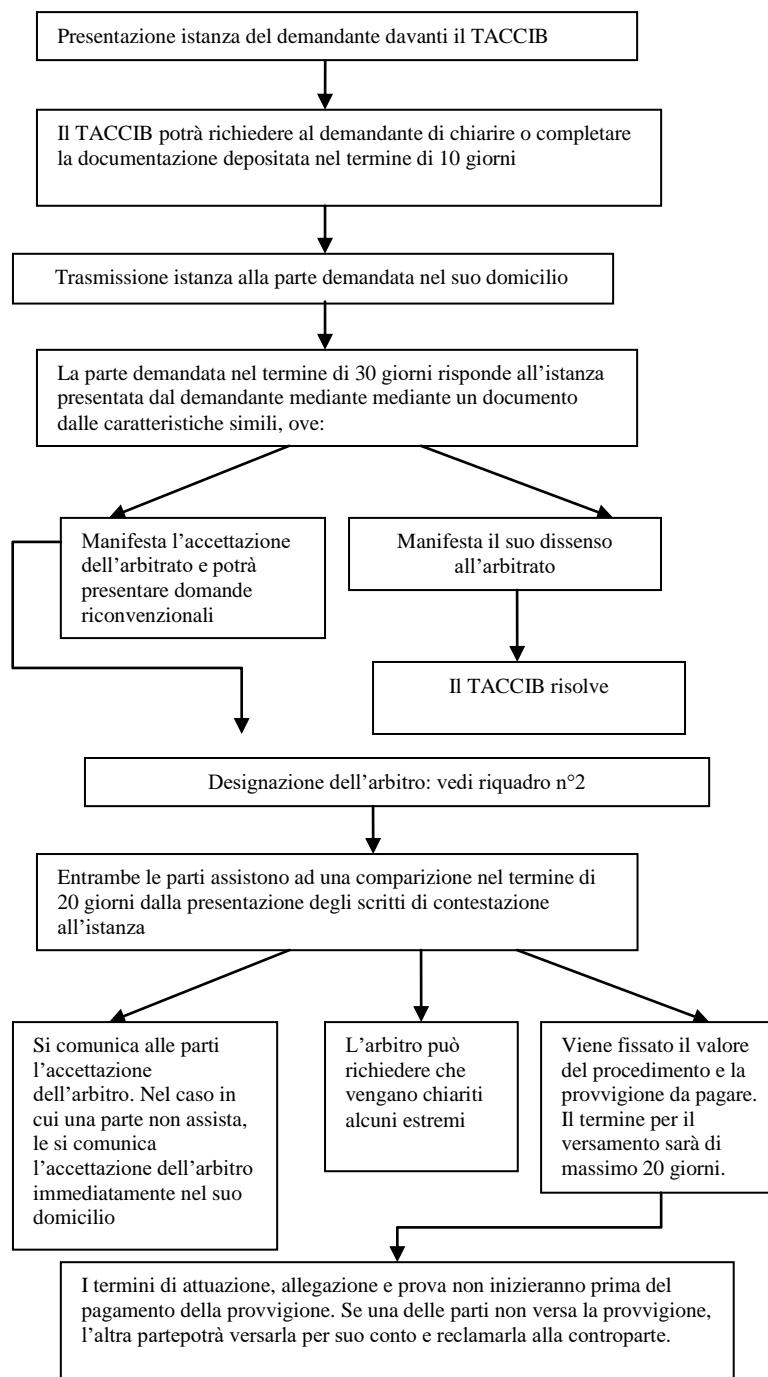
Presentazione istanza del demandante davanti il TACCIB

Il TACCIB potrà richiedere al demandante di chiarire o completare la documentazione depositata nel termine di 10 giorni

Trasmissione istanza alla parte demandata nel suo domicilio

La parte demandata nel termine di 30 giorni risponde all'istanza presentata dal demandante mediante mediante un documento dalle caratteristiche simili, ove:

Manifesta l'accettazione dell'arbitrato e potrà presentare domande riconvenzionali

Manifesta il suo dissenso all'arbitrato

Il TACCIB risolve

Designazione dell'arbitro: vedi riquadro n°2

Entrambe le parti assistono ad una comparizione nel termine di 20 giorni dalla presentazione degli scritti di contestazione all'istanza

Si comunica alle parti l'accettazione dell'arbitro. Nel caso in cui una parte non assista, le si comunica l'accettazione dell'arbitro immediatamente nel suo domicilio

L'arbitro può richiedere che vengano chiariti alcuni estremi

Viene fissato il valore del procedimento e la provvigione da pagare. Il termine per il versamento sarà di massimo 20 giorni.

I termini di attuazione, allegazione e prova non inizieranno prima del pagamento della provvigione. Se una delle parti non versa la provvigione, l'altra partepotrà versarla per suo conto e reclamarla alla controparte.